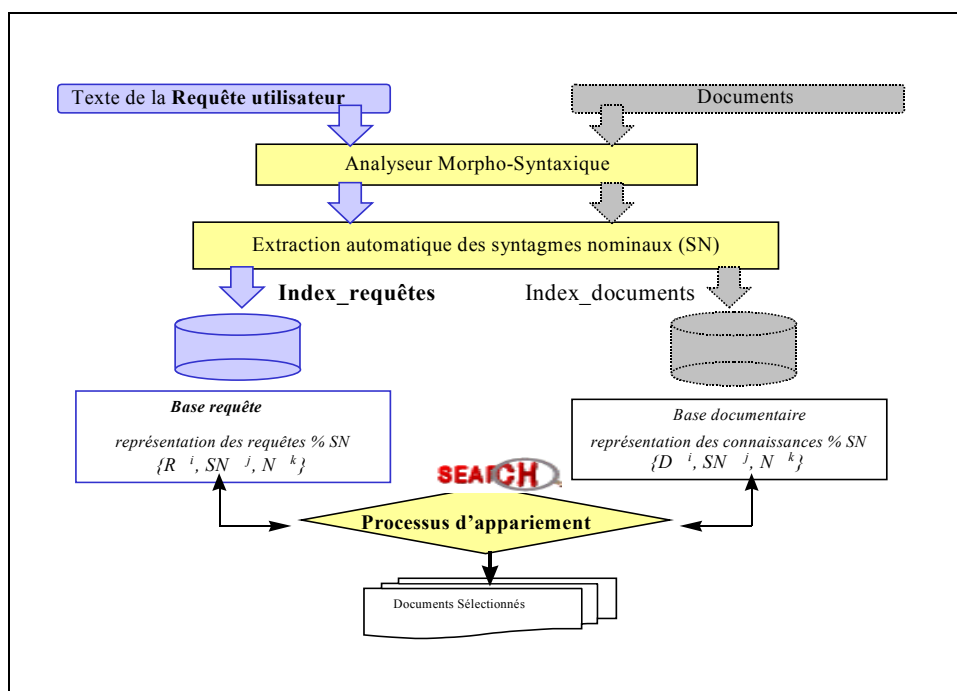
Texte de la **Requête utilisateur**

Documents

Analyseur Morpho-Syntaxique

Extraction automatique des syntagmes nominaux (SN)

**Index_requêtes**

Index_documents

*Base requête*

*représentation des requêtes % SN*

$\{R^i, SN^j, N^k\}$

*Base documentaire*

*représentation des connaissances % SN*

$\{D^i, SN^j, N^k\}$

SEARCH

**Processus d'appariement**

Documents Sélectionnés